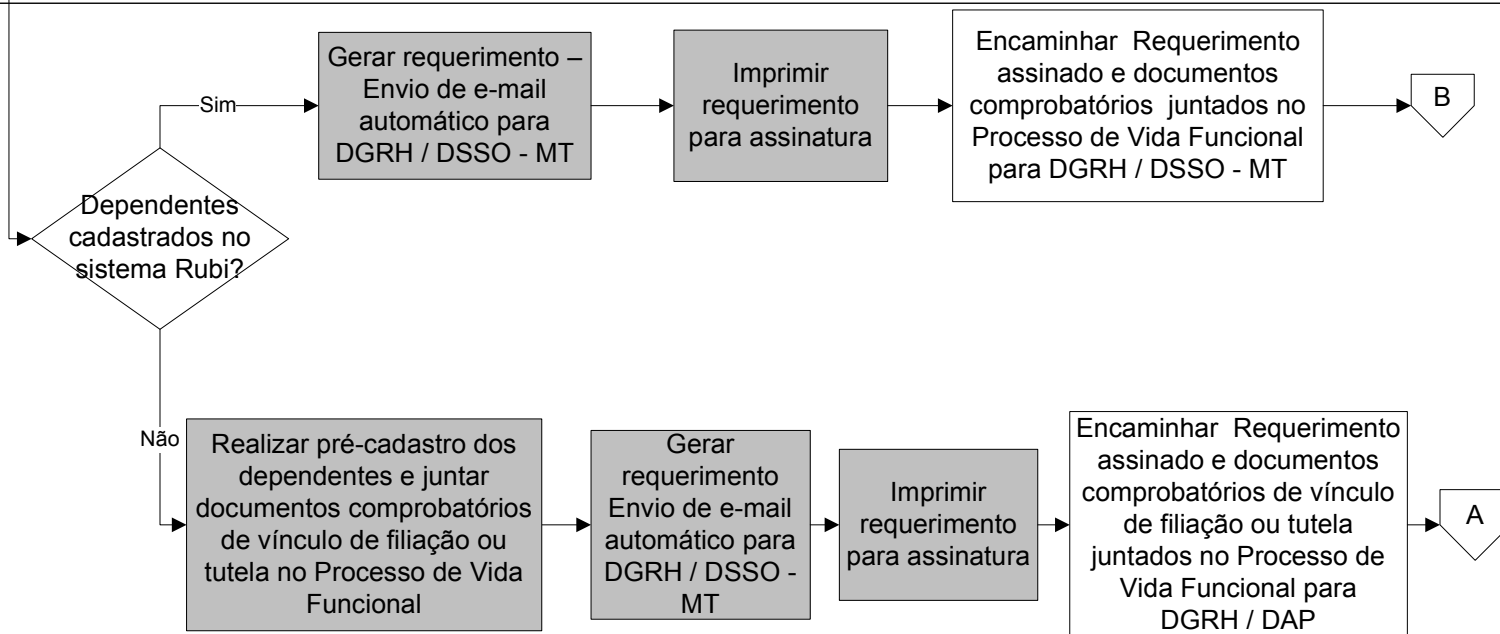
Dependentes cadastrados no sistema Rubi?

Sim

Gerar requerimento – Envio de e-mail automático para DGRH / DSSO - MT

Imprimir requerimento para assinatura

Encaminhar Requerimento assinado e documentos comprobatórios juntados no Processo de Vida Funcional para DGRH / DSSO - MT

B

Não

Realizar pré-cadastro dos dependentes e juntar documentos comprobatórios de vínculo de filiação ou tutela no Processo de Vida Funcional

Gerar requerimento Envio de e-mail automático para DGRH / DSSO - MT

Imprimir requerimento para assinatura

Encaminhar Requerimento assinado e documentos comprobatórios de vínculo de filiação ou tutela juntados no Processo de Vida Funcional para DGRH / DAP

A